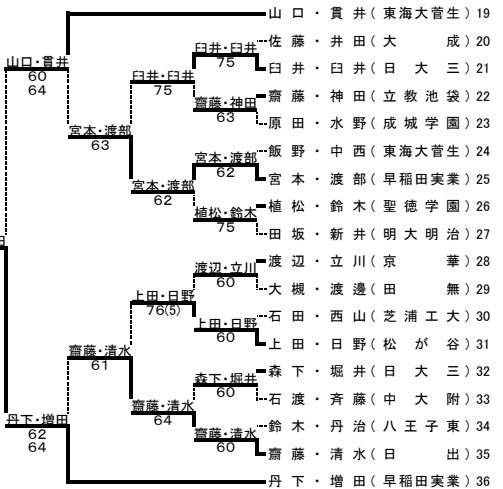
山口・貫井
60
64

宮本・渡部
63

臼井・臼井
75

臼井・臼井
75

齋藤・神田
63

宮本・渡部
62

宮本・渡部
62

植松・鈴木
75

丹下・増田
62
64

齋藤・清水
61

上田・日野
76(5)

渡辺・立川
60

上田・日野
60

齋藤・清水
64

森下・堀井
60

齋藤・清水
60

山口・貫井(東海大菅生) 19
佐藤・井田(大成) 20
臼井・臼井(日大三) 21
齋藤・神田(立教池袋) 22
原田・水野(成城学園) 23
飯野・中西(東海大菅生) 24
宮本・渡部(早稲田実業) 25
植松・鈴木(聖徳学園) 26
田坂・新井(明大明治) 27
渡辺・立川(京華) 28
大槻・渡邊(田無) 29
石田・西山(芝浦工大) 30
上田・日野(松が谷) 31
森下・堀井(日大三) 32
石渡・斉藤(中大附) 33
鈴木・丹治(八王子東) 34
齋藤・清水(日出) 35
丹下・増田(早稲田実業) 36